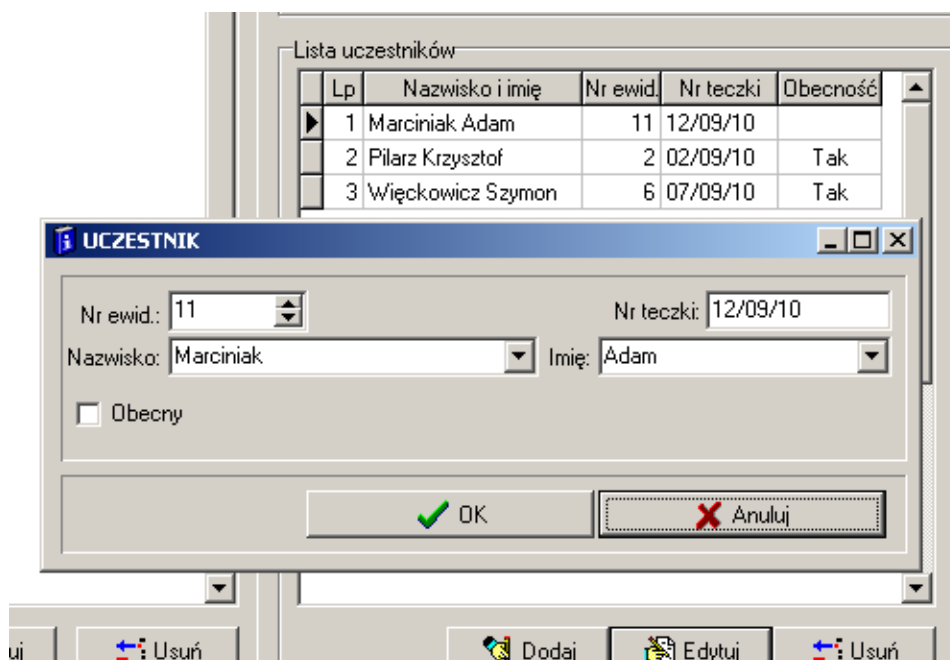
Lista uczestników

| Lp | Nazwisko i imię | Nr ewid. | Nr teczki | Obecność |
|---|---|---|---|---|
| 1 | Marciniak Adam | 11 | 12/09/10 | |
| 2 | Pilarz Krzysztof | 2 | 02/09/10 | Tak |
| 3 | Więckowicz Szymon | 6 | 07/09/10 | Tak |

UCZESTNIK

Nr ewid.: 11

Nr teczki: 12/09/10

Nazwisko: Marciniak

Imię: Adam

Obecny

OK

Anuluj

uj

Usuń

Dodaj

Edytuj

Usuń